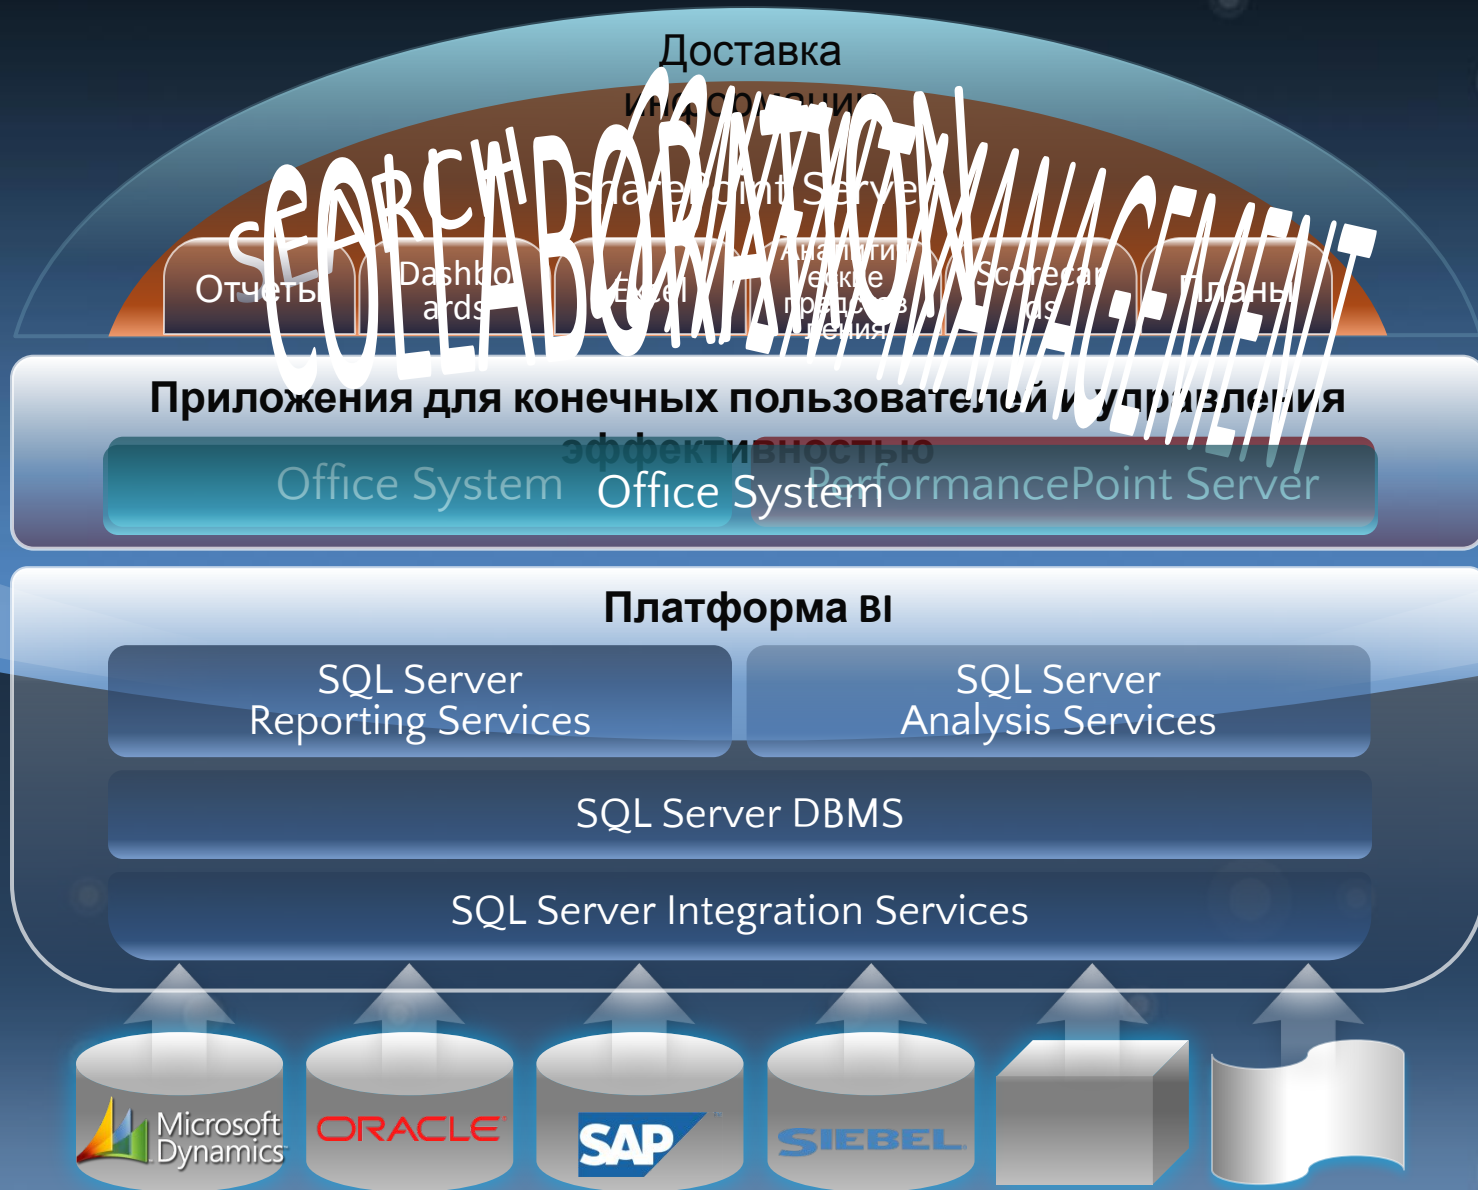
Доставка информации

SEARCH
COLLABORATION
MANAGEMENT

SharePoint Server

Отчеты

Dashboards

Excel

Аналитические представления

Scorecards

Планы

Приложения для конечных пользователей и управления эффективностью

Office System

Office System

PerformancePoint Server

Платформа BI

SQL Server Reporting Services

SQL Server Analysis Services

SQL Server DBMS

SQL Server Integration Services

Microsoft Dynamics

ORACLE

SAP

SIEBEL